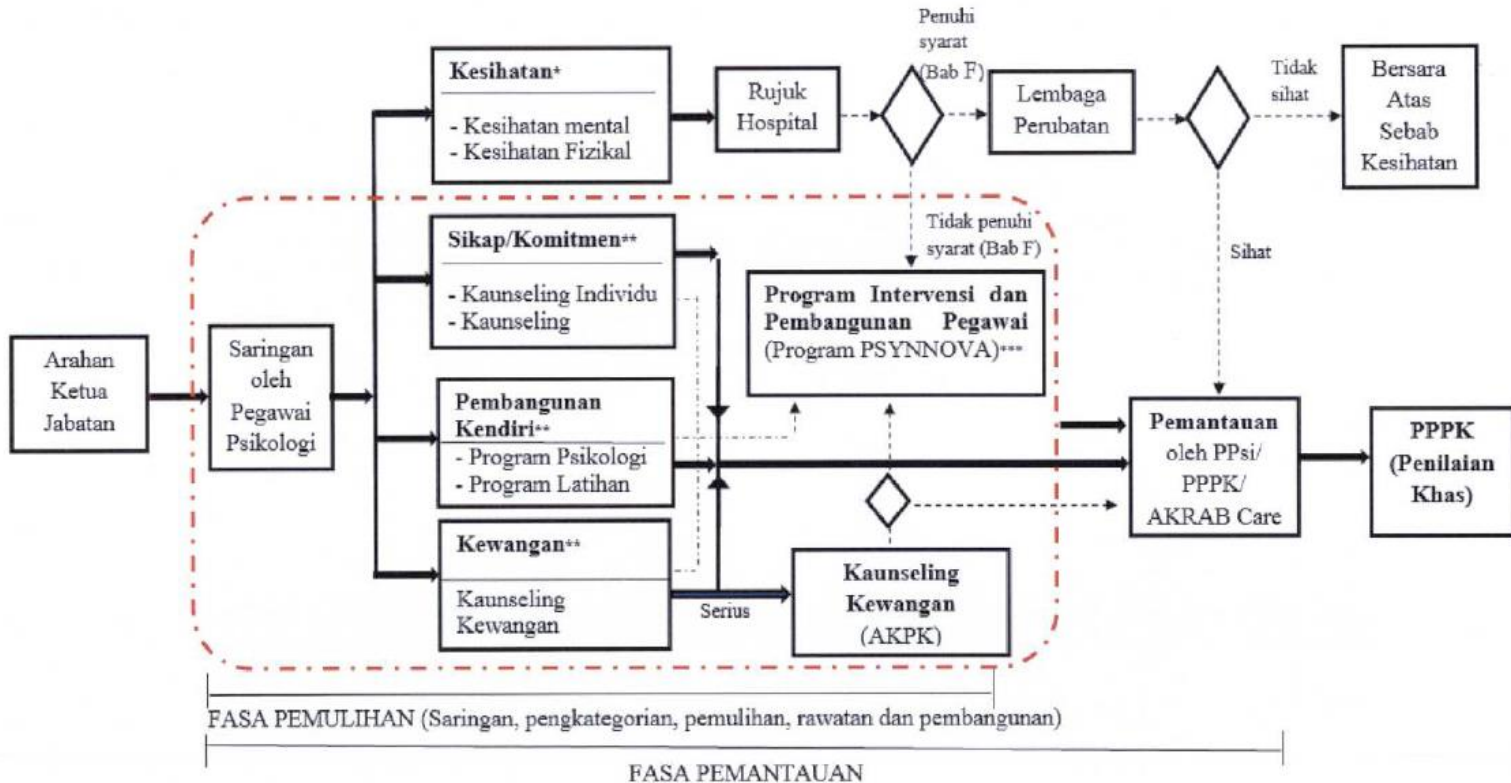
Kesihatan*

- Kesihatan mental
- Kesihatan Fizikal

Rujuk Hospital

Penuhi syarat (Bab F)

Lembaga Perubatan

Tidak sihat

Bersara Atas Sebab Kesihatan

Tidak penuhi syarat (Bab F)

Sihat

Sikap/Komitmen**

- Kaunseling Individu
- Kaunseling

Program Intervensi dan Pembangunan Pegawai (Program PSYNNOVA)***

Arahan Ketua Jabatan

Saringan oleh Pegawai Psikologi

Pembangunan Kendiri**

- Program Psikologi
- Program Latihan

Pemantauan oleh PPsi/ PPPK/ AKRAB Care

PPPK (Penilaian Khas)

Kewangan**

Kaunseling Kewangan

Serius

Kaunseling Kewangan (AKPK)

FASA PEMULIHAN (Saringan, pengkategorian, pemulihan, rawatan dan pembangunan)

FASA PEMANTAUAN